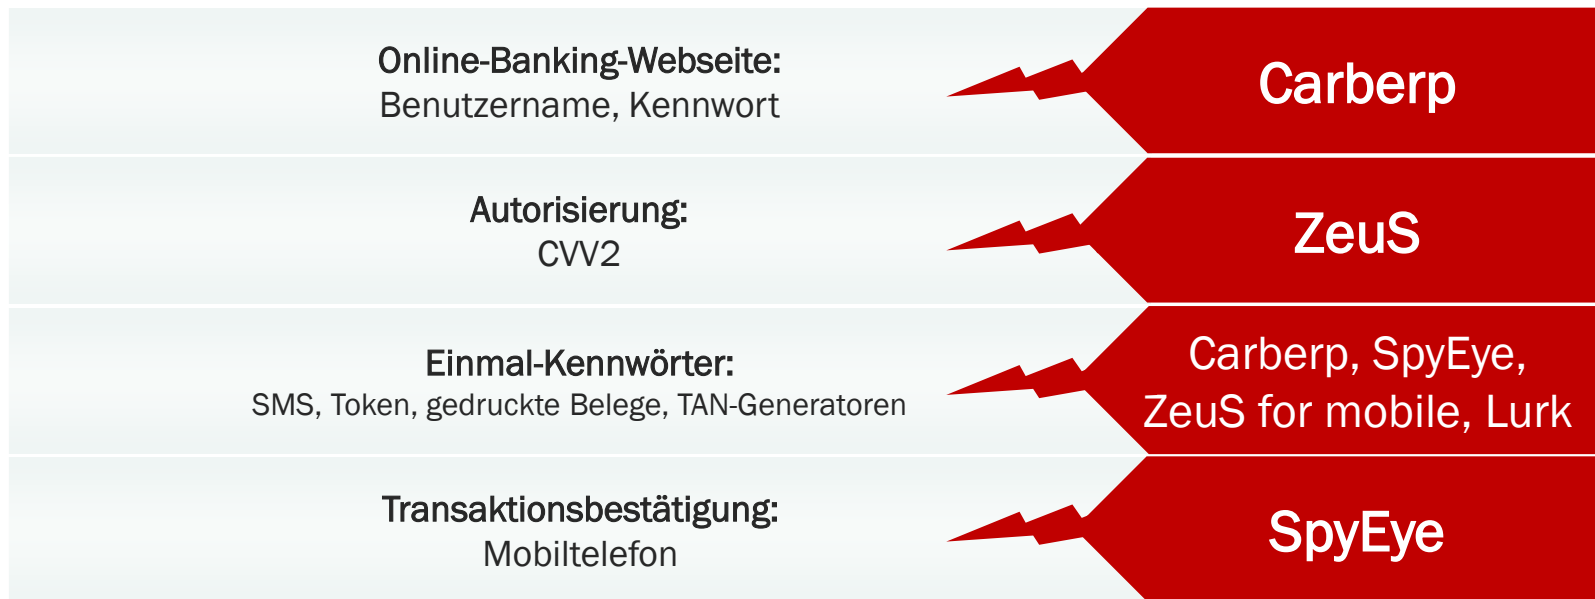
Online-Banking-Webseite:
Benutzername, Kennwort

Carberp

Autorisierung:
CVV2

ZeuS

Einmal-Kennwörter:
SMS, Token, gedruckte Belege, TAN-Generatoren

Carberp, SpyEye, ZeuS for mobile, Lurk

Transaktionsbestätigung:
Mobiltelefon

SpyEye